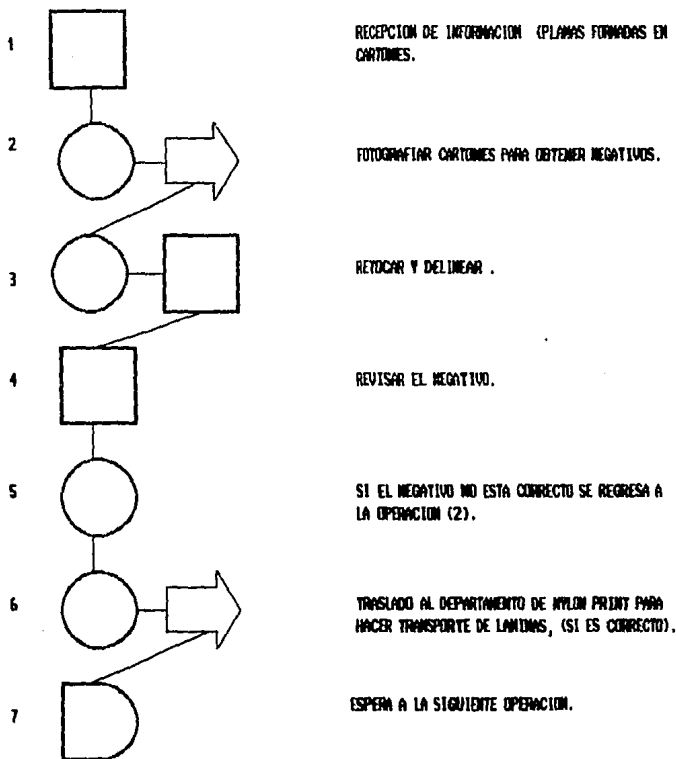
1

RECEPCION DE INFORMACION (PLANAS FORMADAS EN CARTONES.

2

FOTOGRAFIAR CARTONES PARA OBTENER NEGATIVOS.

3

RETOCAR Y DELINEAR .

4

REVISAR EL NEGATIVO.

5

SI EL NEGATIVO NO ESTA CORRECTO SE REGRESA A LA OPERACION (2).

6

TRASLADO AL DEPARTAMENTO DE NYLON PRINT PARA HACER TRANSPORTE DE LAMINAS, (SI ES CORRECTO).

7

ESPERA A LA SIGUIENTE OPERACION.